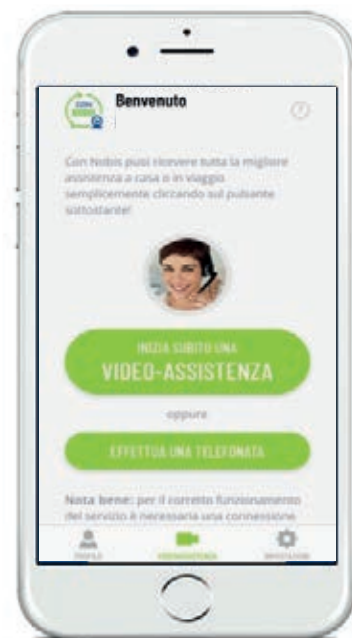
Benvenuto

Con Nobis puoi ricevere tutta la migliore assistenza a casa o in viaggio semplicemente cliccando sul pulsante sottostante!

INIZIA SUBITO UNA
VIDEO-ASSISTENZA

oppure

EFFETTUA UNA TELEFONATA

Nota bene: per il corretto funzionamento del servizio è necessaria una connessione

PROFILO
VIDEOASSISTENZA
IMPOSTAZIONI